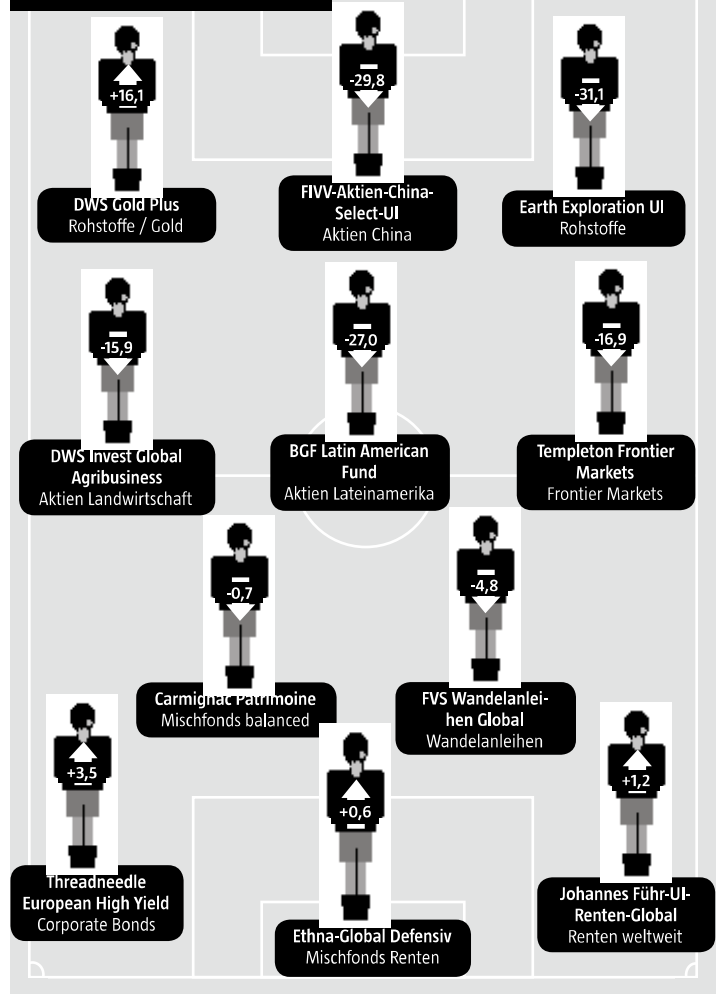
+16,1
DWS Gold Plus
Rohstoffe / Gold

-29,8
FIVV-Aktien-China-Select-UI
Aktien China

-31,1
Earth Exploration UI
Rohstoffe

-15,9
DWS Invest Global Agribusiness
Aktien Landwirtschaft

-27,0
BGF Latin American Fund
Aktien Lateinamerika

-16,9
Templeton Frontier Markets
Frontier Markets

-0,7
Carmignac Patrimoine
Mischfonds balanced

-4,8
FVS Wandelanleihen Global
Wandelanleihen

+3,5
Threadneedle European High Yield
Corporate Bonds

+0,6
Ethna-Global Defensiv
Mischfonds Renten

+1,2
Johannes Führ-UI-Renten-Global
Renten weltweit